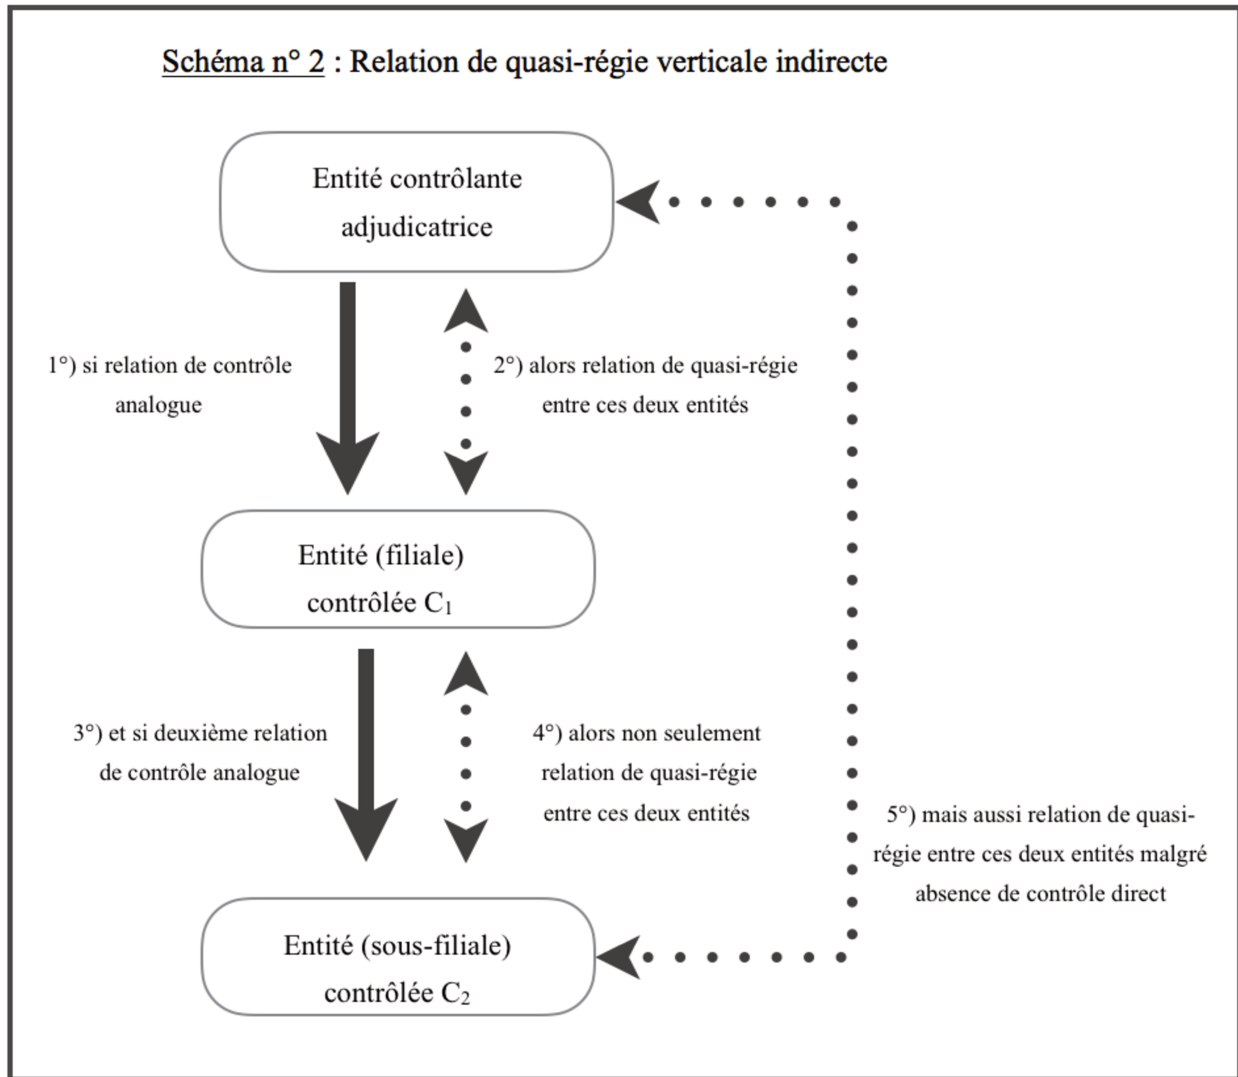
Schéma n° 2 : Relation de quasi-régie verticale indirecte

Entité contrôlante adjudicatrice

1°) si relation de contrôle analogue

2°) alors relation de quasi-régie entre ces deux entités

Entité (filiale) contrôlée $C_1$

3°) et si deuxième relation de contrôle analogue

4°) alors non seulement relation de quasi-régie entre ces deux entités

5°) mais aussi relation de quasi-régie entre ces deux entités malgré absence de contrôle direct

Entité (sous-filiale) contrôlée $C_2$